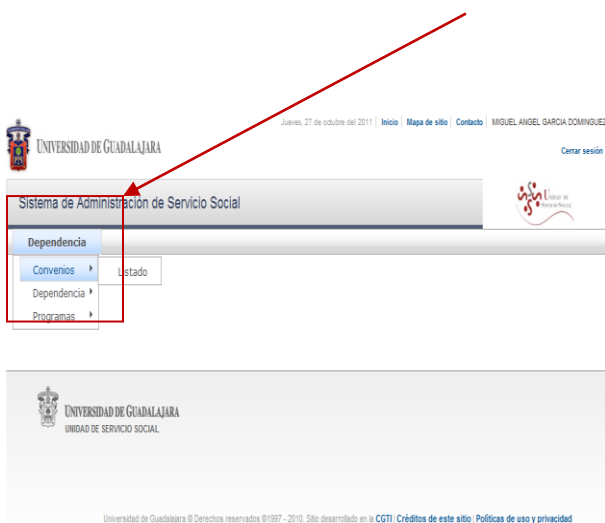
UNIVERSIDAD DE GUADALAJARA

Jueves, 27 de octubre del 2011 | Inicio | Mapa de sitio | Contacto | MIGUEL ANGEL GARCIA DOMINGUEZ

Cerrar sesión

Sistema de Administración de Servicio Social

Unidad de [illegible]

Dependencia

Convenios

Listado

Dependencia

Programas

UNIVERSIDAD DE GUADALAJARA
UNIDAD DE SERVICIO SOCIAL

Universidad de Guadalajara © Derechos reservados ©1997 - 2010. Sitio desarrollado en la CGTI | Créditos de este sitio | Políticas de uso y privacidad